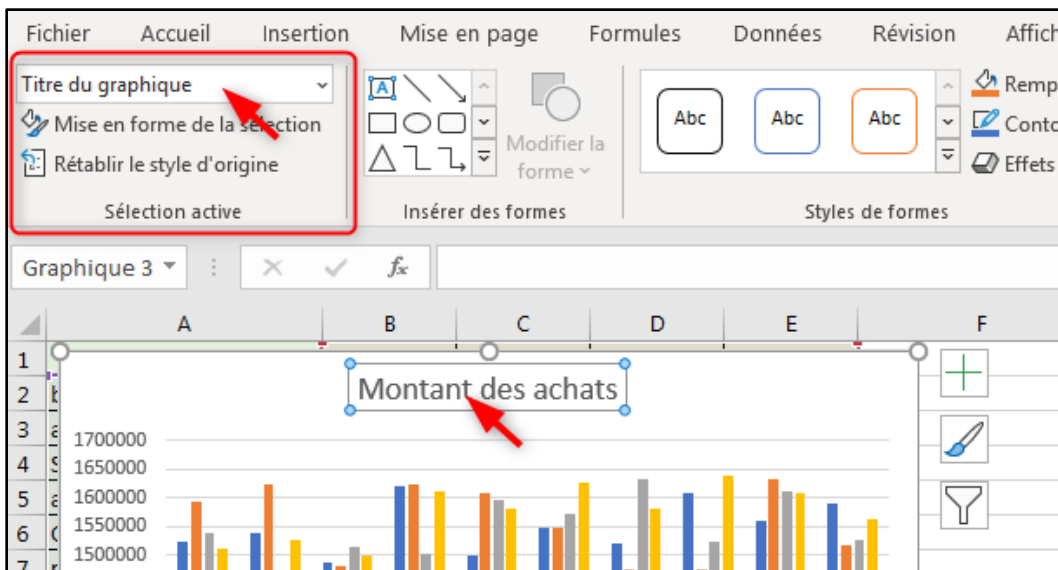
Fichier Accueil Insertion Mise en page Formules Données Révision Affich

Titre du graphique

Mise en forme de la sélection

Rétablir le style d'origine

Sélection active

Modifier la forme

Insérer des formes

Abc Abc Abc

Styles de formes

Remp

Conto

Effets

Graphique 3

$f_x$

A B C D E F

1
2
3
4
5
6
7

Montant des achats

1700000
1650000
1600000
1550000
1500000